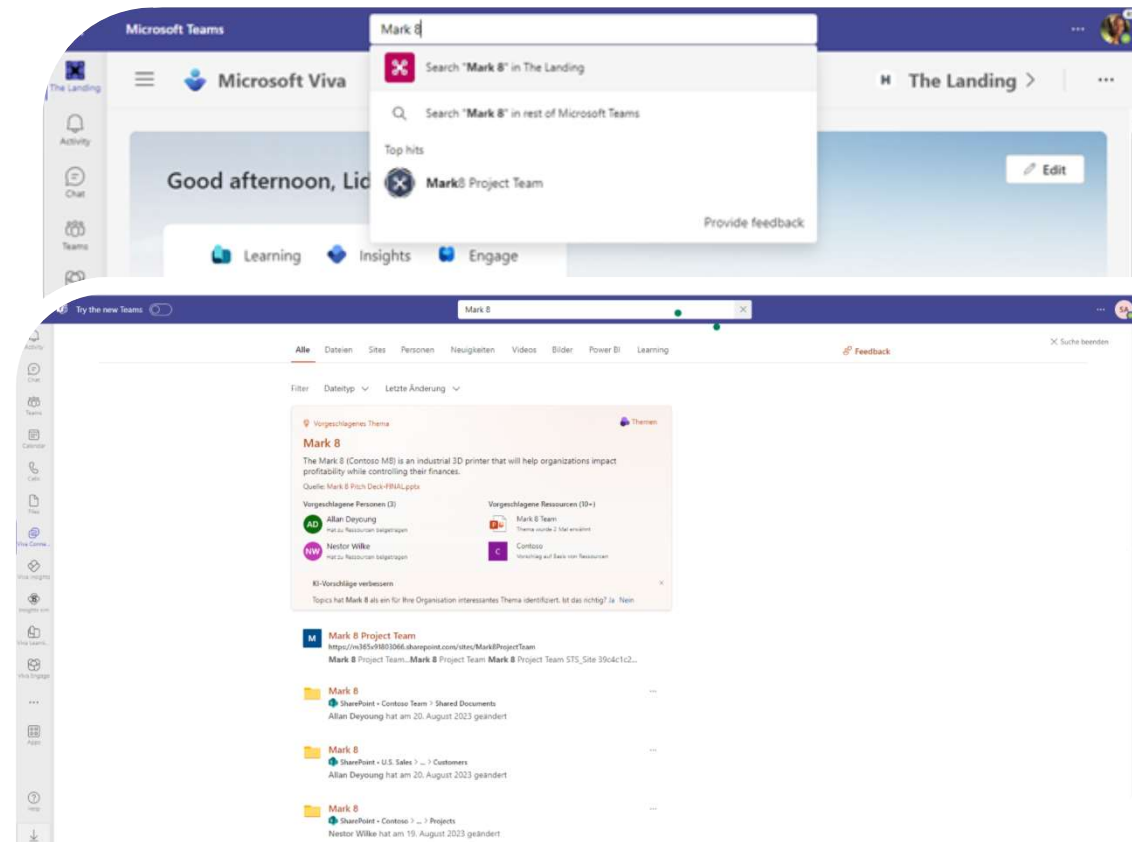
Microsoft Teams

Mark 8

Search "**Mark 8**" in The Landing

Search "**Mark 8**" in rest of Microsoft Teams

Top hits

**Mark**8 Project Team

Provide feedback

The Landing

Activity

Chat

Teams

Microsoft Viva

The Landing >

Good afternoon, Lid

Edit

Learning Insights Engage

Try the new Teams

Mark 8

Activity

Chat

Teams

Calendar

Calls

Files

Viva Conne...

Viva Insights

Insights ...

Viva Learni...

Viva Engage

...

Apps

Help

Alle Dateien Sites Personen Neuigkeiten Videos Bilder Power BI Learning

Feedback

Suche beenden

Filter Dateityp Letzte Änderung

Vorgeschlagenes Thema

Themen

Mark 8

The Mark 8 (Contoso M8) is an industrial 3D printer that will help organizations impact profitability while controlling their finances.

Quelle: Mark 8 Pitch Deck-FINAL.pptx

Vorgeschlagene Personen (3)

AD Allan Deyoung
Hat zu Ressourcen beigetragen

NW Nestor Wilke
Hat zu Ressourcen beigetragen

Vorgeschlagene Ressourcen (10+)

Mark 8 Team
Thema wurde 2 Mal erwähnt

C Contoso
Vorschlag auf Basis von Ressourcen

KI-Vorschläge verbessern

Topics hat **Mark 8** als ein für Ihre Organisation interessantes Thema identifiziert. Ist das richtig? Ja Nein

M **Mark 8 Project Team**
https://m365x91803066.sharepoint.com/sites/Mark8ProjectTeam
**Mark 8** Project Team...**Mark 8** Project Team **Mark 8** Project Team STS_Site 39c4c1c2...

Mark 8
SharePoint • Contoso Team > Shared Documents
Allan Deyoung hat am 20. August 2023 geändert

Mark 8
SharePoint • U.S. Sales > ... > Customers
Allan Deyoung hat am 20. August 2023 geändert

Mark 8
SharePoint • Contoso > ... > Projects
Nestor Wilke hat am 19. August 2023 geändert